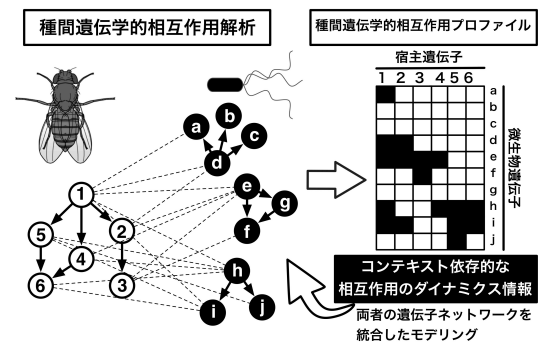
種間遺伝学的相互作用解析

種間遺伝学的相互作用プロファイル

宿主遺伝子

1 2 3 4 5 6

a
b
c
d
e
f
g
h
i
j

微生物遺伝子

1
2
3
4
5
6

a
b
c
d
e
f
g
h
i
j

コンテキスト依存的な
相互作用のダイナミクス情報

両者の遺伝子ネットワークを
統合したモデリング